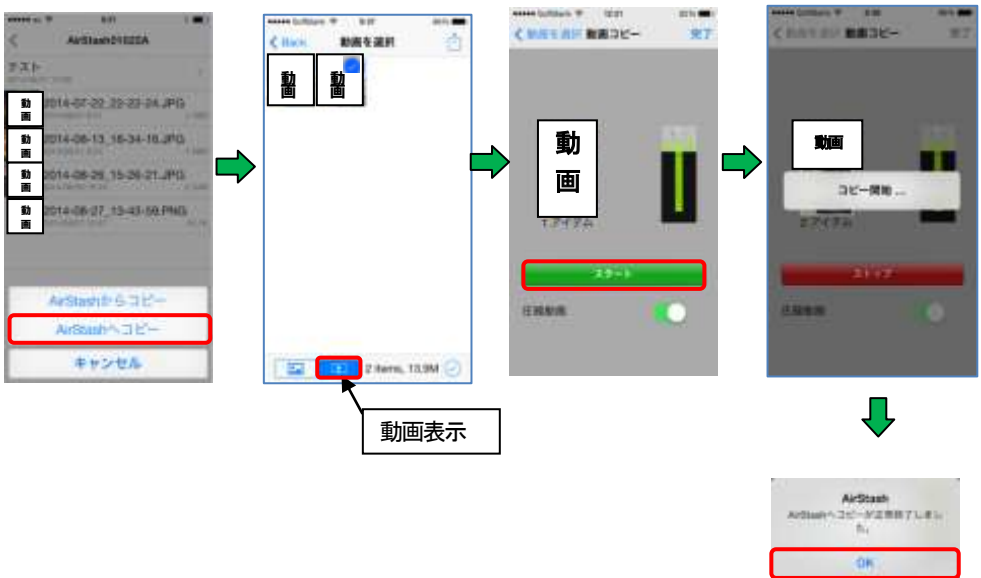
AirStash01022A

テスト

動画 2014-07-22_22-22-24.JPG

動画 2014-08-13_16-34-16.JPG

動画 2014-08-26_15-26-21.JPG

動画 2014-08-27_13-43-59.PNG

AirStashからコピー

AirStashへコピー

キャンセル

Back 動画を選択

動画 動画

2 items, 13.9M

動画表示

動画を選択 動画コピー 完了

動画

1 アイテム

スタート

圧縮動画

動画を選択 動画コピー 完了

動画

コピー開始 ...

2 アイテム

ストップ

圧縮動画

AirStash

AirStashへコピーが正常終了しました。

OK